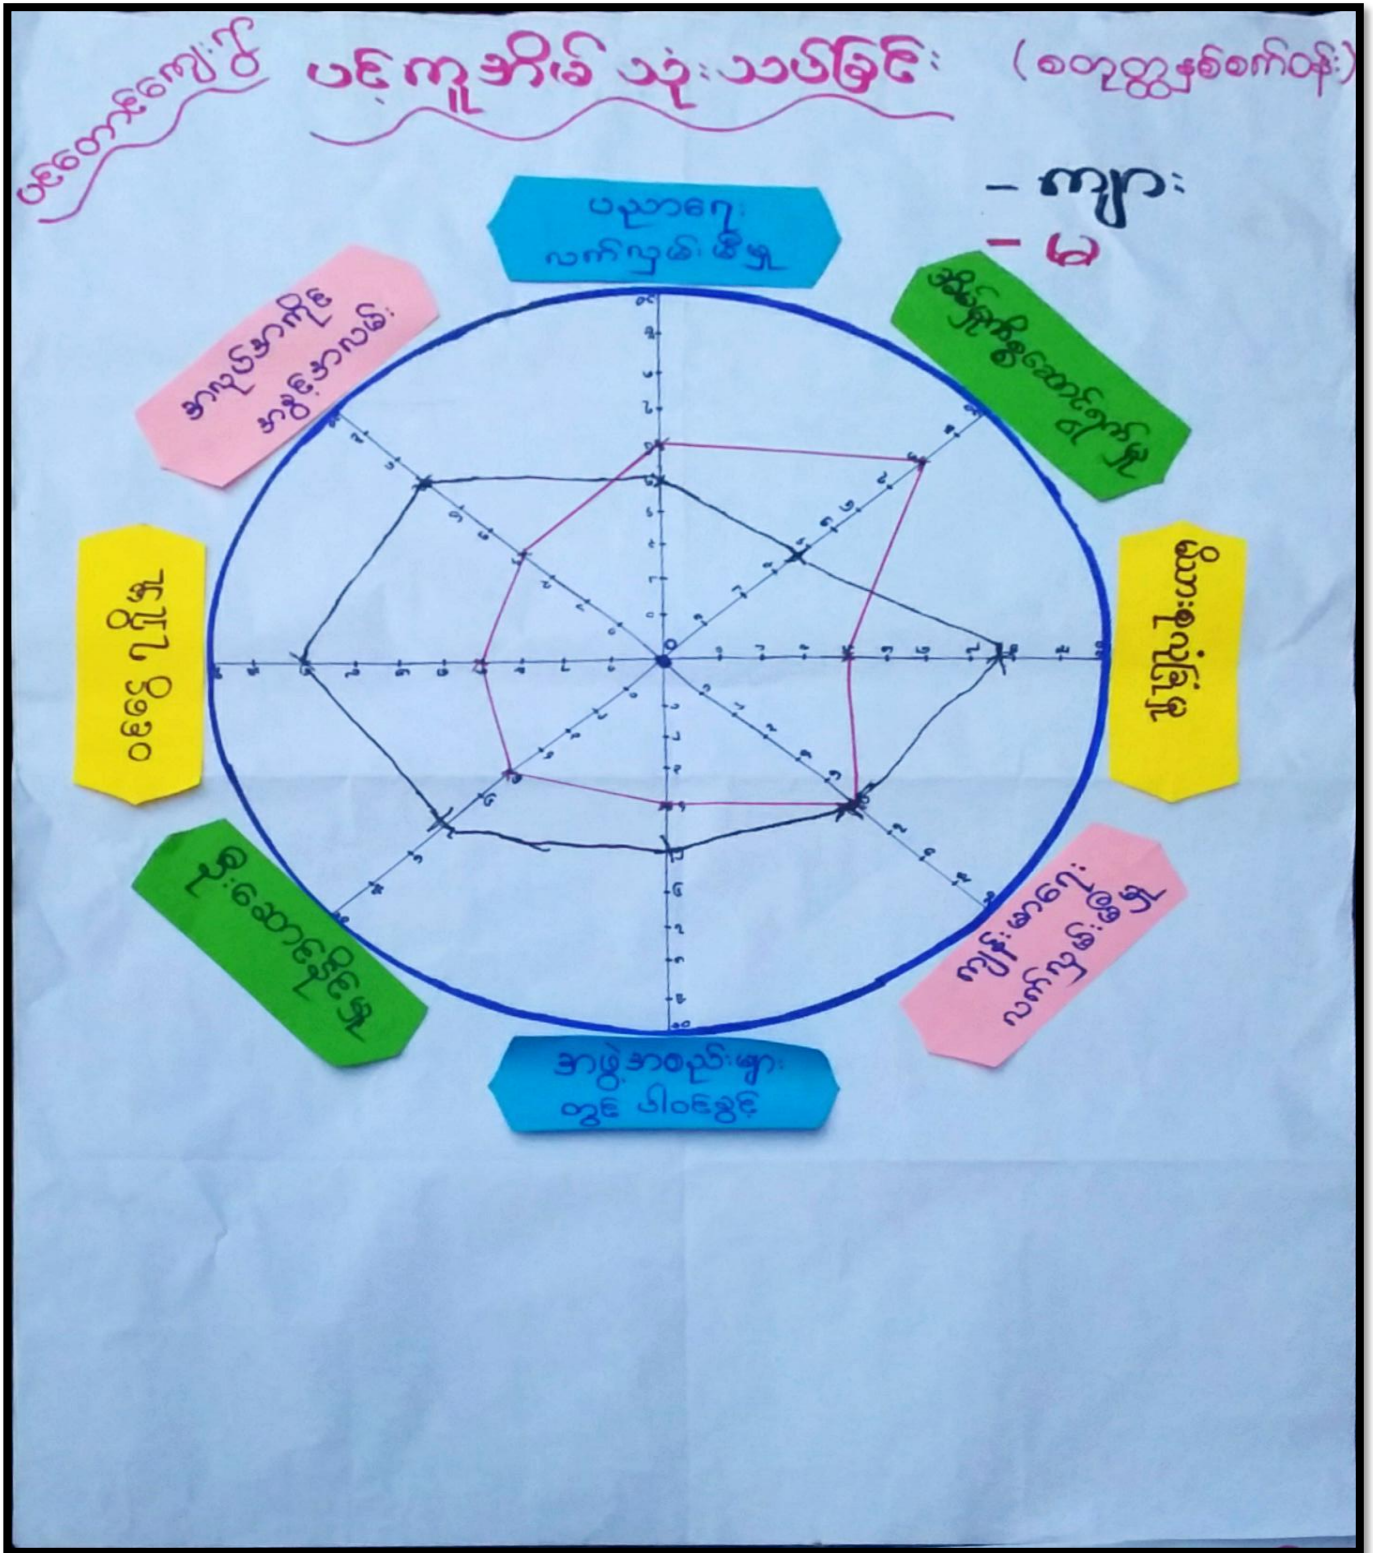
ပင်တောင်ကျေးရွာ

ပင့်ကူအိမ်ခွဲခြမ်းစိတ်ဖြာခြင်း

(စတုတ္ထနှစ်စက်ဝန်း)

– ကျား
– မ

ပညာရေး လက်လှမ်းမီမှု

အိမ်ထောင်စုဝင်ငွေရရှိမှု

မြေယာပိုင်ဆိုင်မှု

ကျန်းမာရေး လက်လှမ်းမီမှု

အဖွဲ့အစည်းများတွင် ပါဝင်ခြင်း

ဆုံးဖြတ်ချက်ချမှု

ဝင်ငွေရှာဖွေမှု

အလုပ်အကိုင် အခွင့်အလမ်း

0